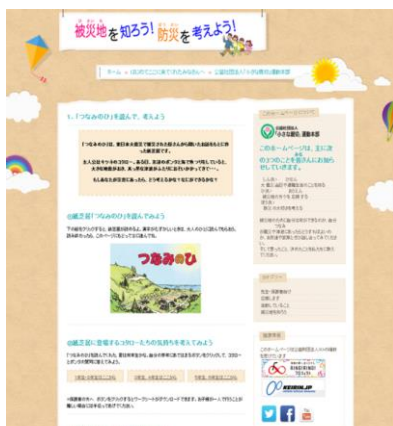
被災地を知ろう! 防災を考えよう!

ホーム » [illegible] » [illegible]

1. 「つなみのひ」を読んで、考えよう

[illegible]

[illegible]

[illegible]

①絵本「つなみのひ」を読んでみよう

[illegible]

つなみのひ

②絵本に登場するコウローたちの気持ちを考えてみよう

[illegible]

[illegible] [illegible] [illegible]

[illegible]

このホームページについて

公益財団法人 ひとり親家庭・遺児支援本部

このホームページは、主に次の3つのことを皆さんにお知らせしています。

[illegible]

カテゴリー

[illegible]

協賛団体

KEIRIN.JP